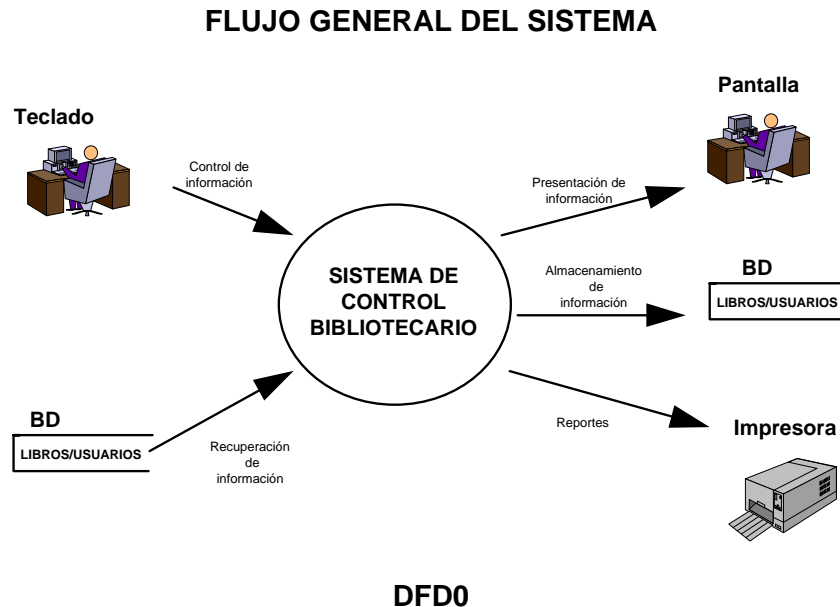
FLUJO GENERAL DEL SISTEMA

Teclado

Control de información

Pantalla

Presentación de información

SISTEMA DE CONTROL BIBLIOTECARIO

Almacenamiento de información

BD

LIBROS/USUARIOS

BD

LIBROS/USUARIOS

Recuperación de información

Reportes

Impresora

DFD0